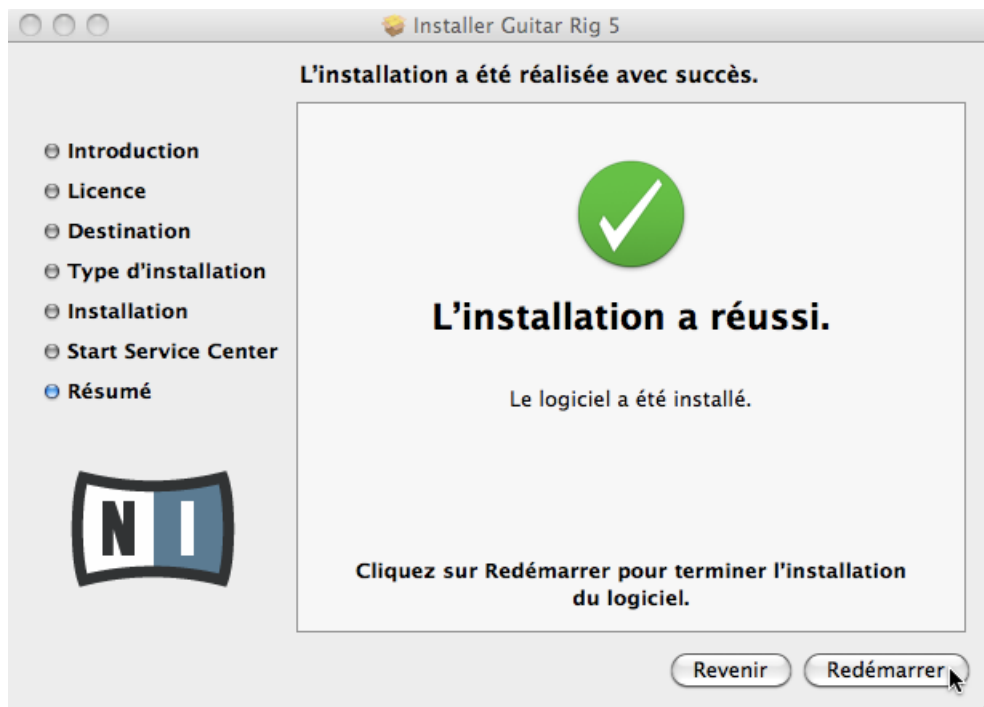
Installer Guitar Rig 5

L’installation a été réalisée avec succès.

Introduction
Licence
Destination
Type d’installation
Installation
Start Service Center
Résumé

N I

L’installation a réussi.

Le logiciel a été installé.

Cliquez sur Redémarrer pour terminer l’installation du logiciel.

Revenir
Redémarrer